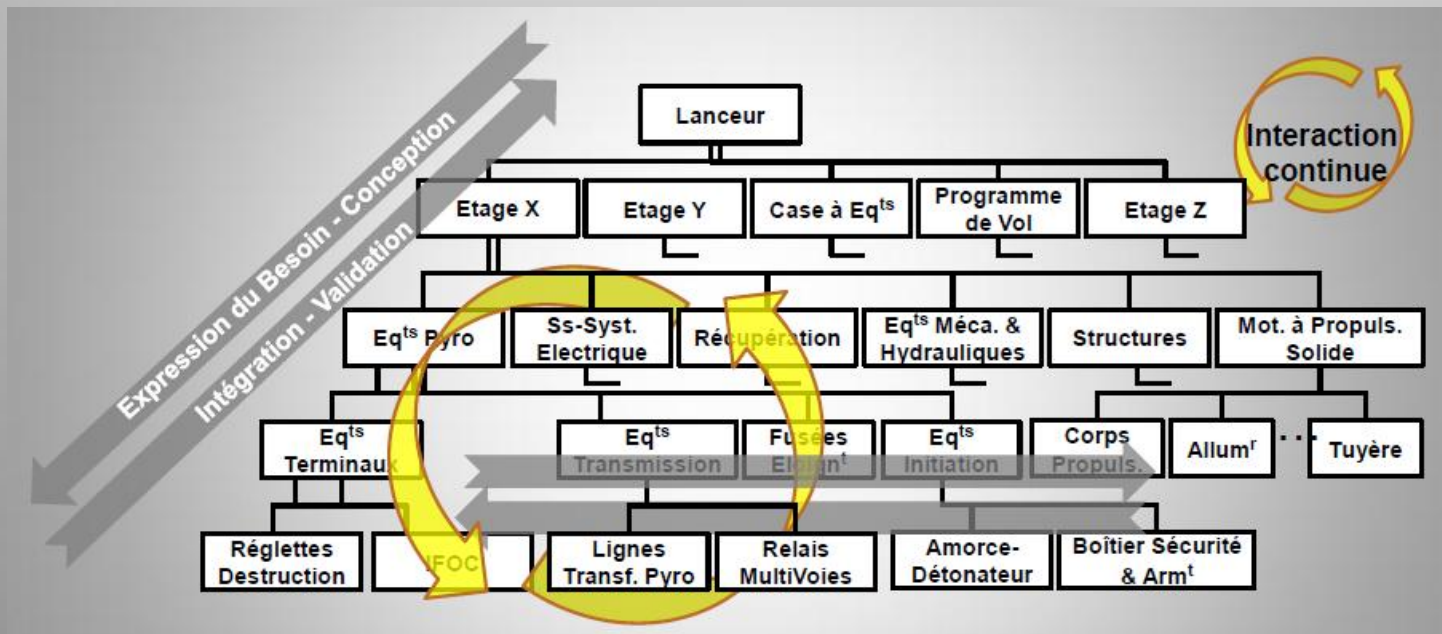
Expression du Besoin - Conception

Intégration - Validation

Lanceur

Interaction continue

Etage X

Etage Y

Case à Eq$^{ts}$

Programme de Vol

Etage Z

Eq$^{ts}$ Pyro

Ss-Syst. Electrique

Récupération

Eq$^{ts}$ Méca. & Hydrauliques

Structures

Mot. à Propuls. Solide

Eq$^{ts}$ Terminaux

Eq$^{ts}$ Transmission

Fusées Eloign$^{t}$

Eq$^{ts}$ Initiation

Corps Propuls.

Allum$^{r}$

. . .

Tuyère

Réglettes Destruction

IFOC

Lignes Transf. Pyro

Relais MultiVoies

Amorce-Détonateur

Boîtier Sécurité & Arm$^{t}$